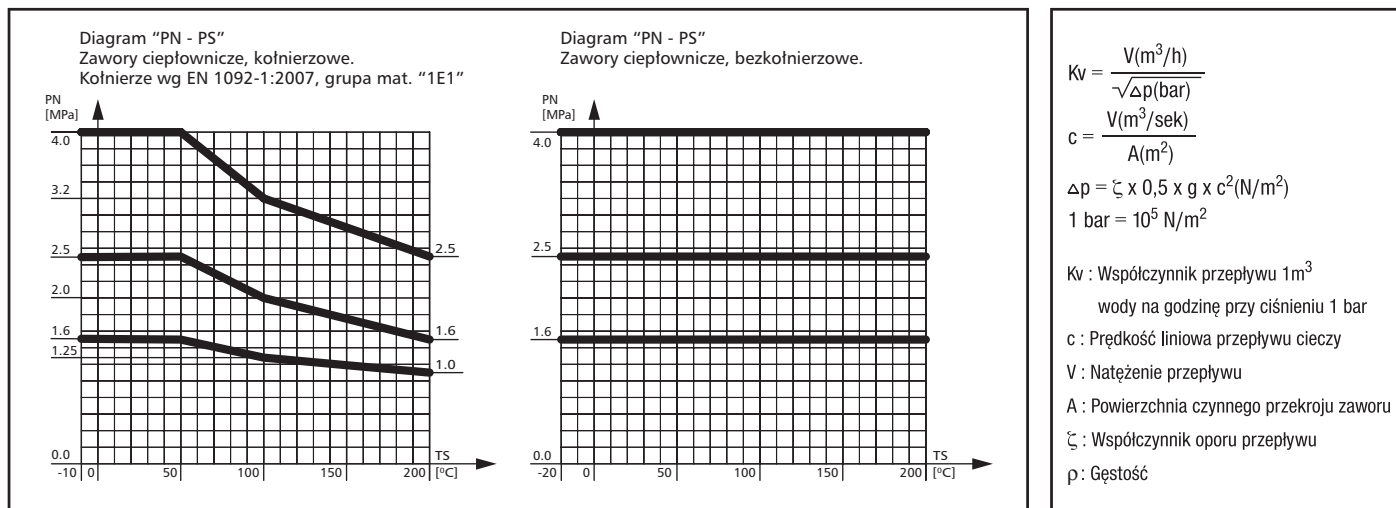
Diagram "PN - PS"
Zawory ciepłownicze, kołnierzowe.
Kołnierze wg EN 1092-1:2007, grupa mat. "1E1"

PN [MPa]

4.0
3.2
2.5
2.0
1.6
1.25
0.0

2.5
1.6
1.0

-10 0 50 100 150 200 [ºC] TS

Diagram "PN - PS"
Zawory ciepłownicze, bezkołnierzowe.

PN [MPa]

4.0
2.5
1.6
0.0

-20 0 50 100 150 200 [ºC] TS

$Kv = \frac{V(m^3/h)}{\sqrt{\Delta p(bar)}}$

$c = \frac{V(m^3/sek)}{A(m^2)}$

$\Delta p = \zeta \times 0,5 \times g \times c^2 (N/m^2)$

$1 \text{ bar} = 10^5 \text{ N/m}^2$

Kv : Współczynnik przepływu $1m^3$ wody na godzinę przy ciśnieniu 1 bar

c : Prędkość liniowa przepływu cieczy

V : Natężenie przepływu

A : Powierzchnia czynnego przekroju zaworu

$\zeta$ : Współczynnik oporu przepływu

$\rho$ : Gęstość